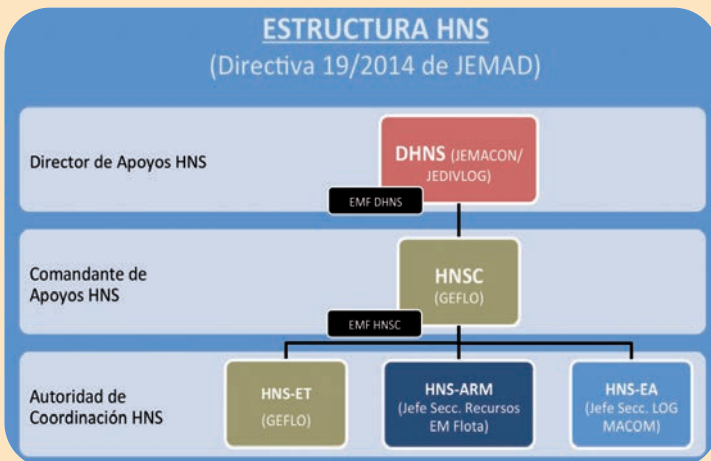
ESTRUCTURA HNS
(Directiva 19/2014 de JEMAD)

Director de Apoyos HNS

DHNS (JEMACON/ JEDIVLOG)

EMF DHNS

Comandante de Apoyos HNS

HNSC
(GEFLO)

EMF HNSC

Autoridad de Coordinación HNS

HNS-ET
(GEFLO)

HNS-ARM
(Jefe Secc. Recursos EM Flota)

HNS-EA
(Jefe Secc. LOG MACOM)